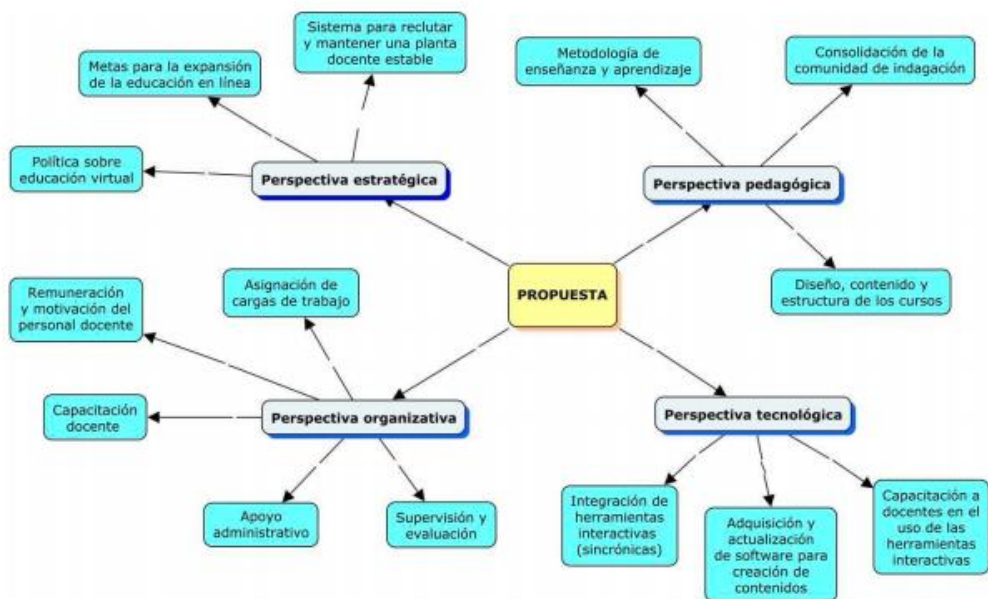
PROPUESTA

Perspectiva estratégica

Metas para la expansión de la educación en línea

Sistema para reclutar y mantener una planta docente estable

Política sobre educación virtual

Perspectiva pedagógica

Metodología de enseñanza y aprendizaje

Consolidación de la comunidad de indagación

Diseño, contenido y estructura de los cursos

Perspectiva organizativa

Remuneración y motivación del personal docente

Asignación de cargas de trabajo

Capacitación docente

Apoyo administrativo

Supervisión y evaluación

Perspectiva tecnológica

Integración de herramientas interactivas (sincrónicas)

Adquisición y actualización de software para creación de contenidos

Capacitación a docentes en el uso de las herramientas interactivas